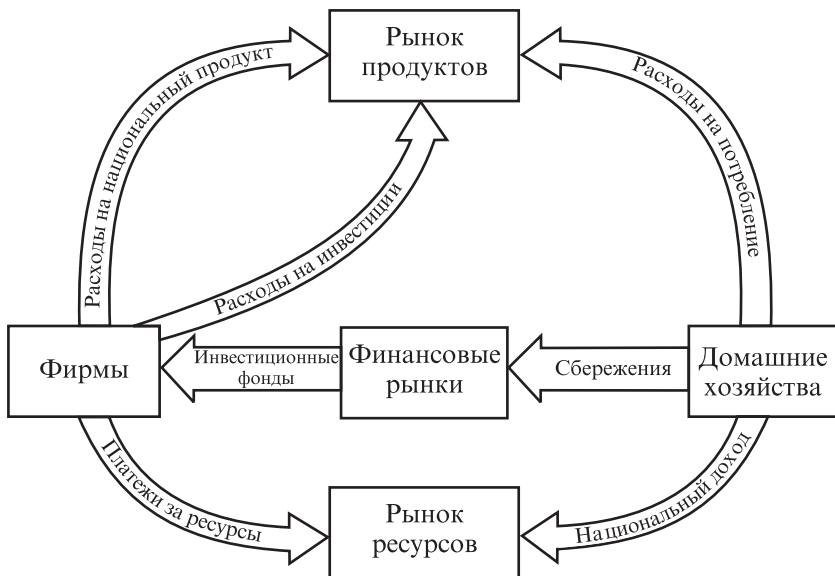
Рынок продуктов

Расходы на национальный продукт

Расходы на потребление

Расходы на инвестиции

Фирмы

Инвестиционные фонды

Финансовые рынки

Сбережения

Домашние хозяйства

Платежи за ресурсы

Национальный доход

Рынок ресурсов